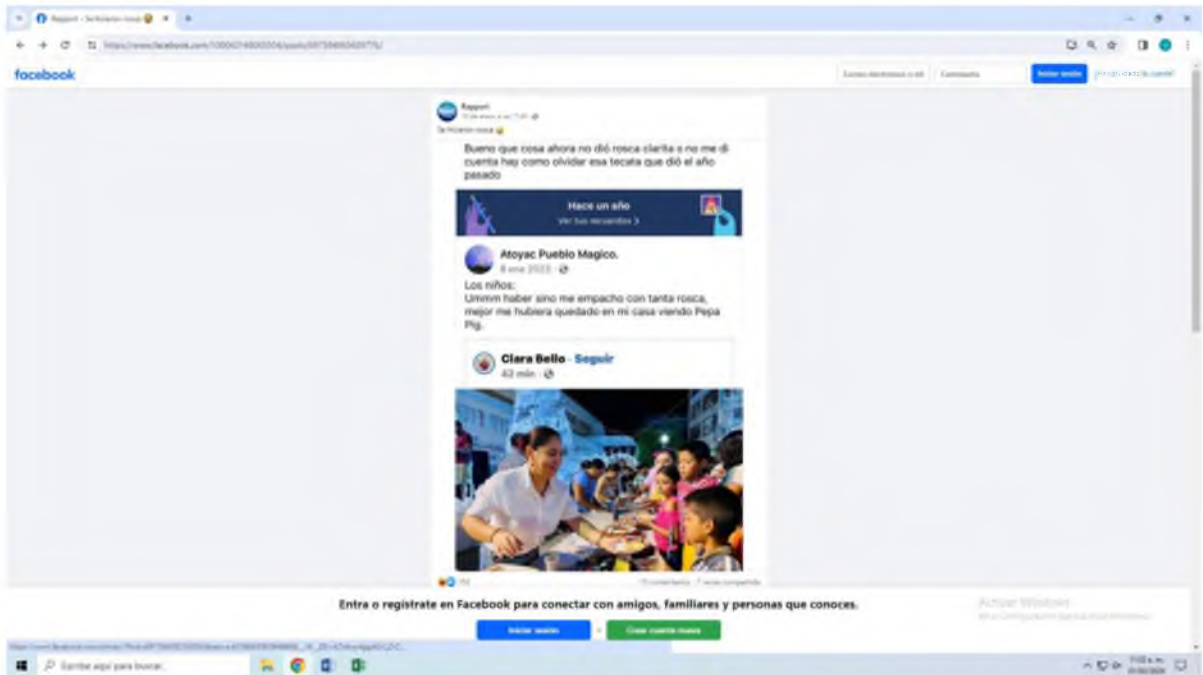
facebook

Rapport

Se hicieron rosca

Bueno que cosa ahora no dió rosca clarita o no me di cuenta hay como olvidar esa tecata que dió el año pasado

Hace un año
Ver tus recuerdos >

Atoyac Pueblo Magico.
8 ene 2023

Los niños:
Ummm haber sino me empacho con tanta rosca, mejor me hubiera quedado en mi casa viendo Pepa Pig.

Clara Bello · Seguir
43 min

Entra o regístrate en Facebook para conectar con amigos, familiares y personas que conoces.

Iniciar sesión

Crear cuenta nueva

Activar Windows

Escribe aquí para buscar.